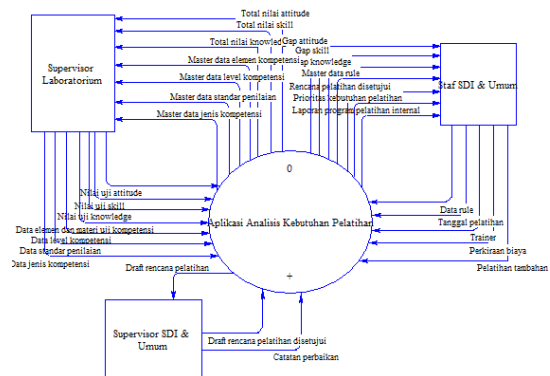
Supervisor Laboratorium

Total nilai attitude
Total nilai skill
Total nilai knowledge
Gap attitude
Gap skill
Gap knowledge
Master data elemen kompetensi
Master data level kompetensi
Master data rule
Rencana pelatihan disetujui
Prioritas kebutuhan pelatihan
Laporan program pelatihan internal
Master data standar penilaian
Master data jenis kompetensi

Staf SDI & Umum

0

Nilai uji attitude
Nilai uji skill
Nilai uji knowledge
Data elemen dan materi uji kompetensi
Data level kompetensi
Data standar penilaian
Data jenis kompetensi

Aplikasi Analisis Kebutuhan Pelatihan

Data rule
Tanggal pelatihan
Trainer
Perkiraan biaya
Pelatihan tambahan

Draft rencana pelatihan

+

Supervisor SDI & Umum

Draft rencana pelatihan disetujui
Catatan perbaikan